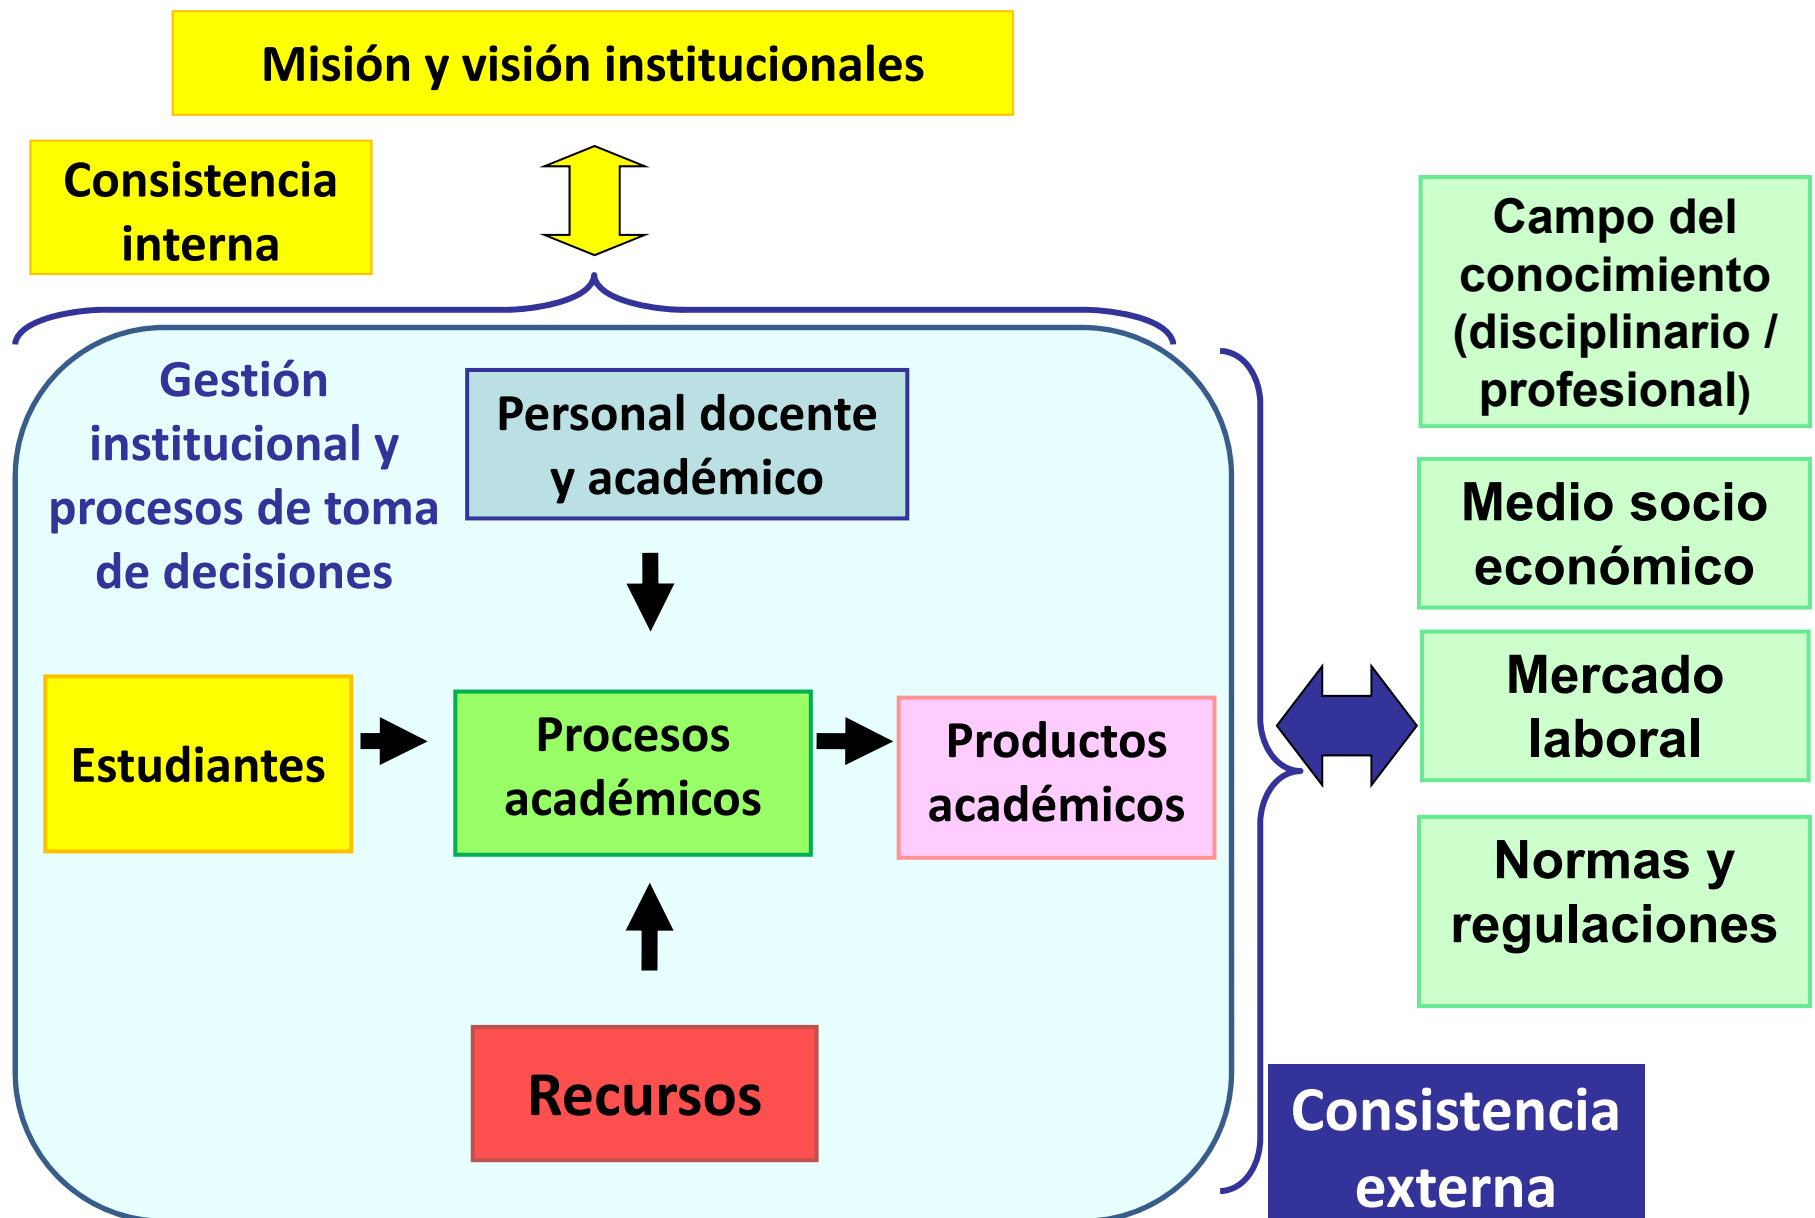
Misión y visión institucionales

Consistencia interna

Gestión institucional y procesos de toma de decisiones

Personal docente y académico

Estudiantes

Procesos académicos

Productos académicos

Recursos

Campo del conocimiento (disciplinario / profesional)

Medio socio económico

Mercado laboral

Normas y regulaciones

Consistencia externa